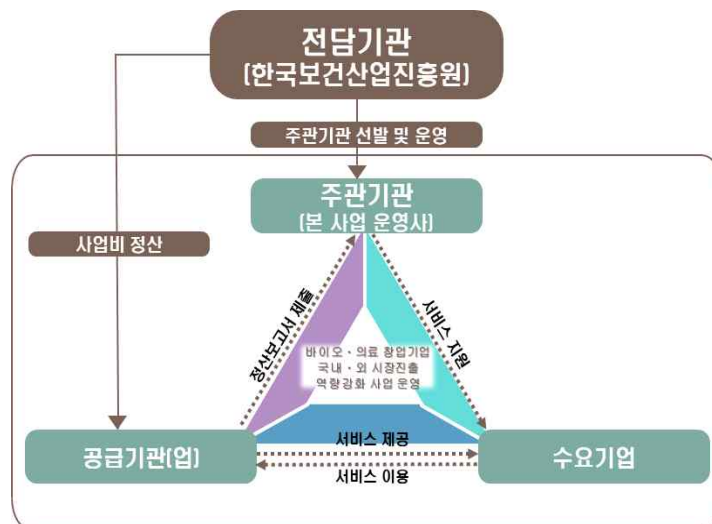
전담기관
(한국보건산업진흥원)

주관기관 선발 및 운영

사업비 정산

주관기관
(본 사업 운영사)

정산보고서 제출

서비스 지원

바이오 · 의료 창업기업
국내 · 외 시장진출
역량강화 사업 운영

공급기관(업)

서비스 제공

서비스 이용

수요기업